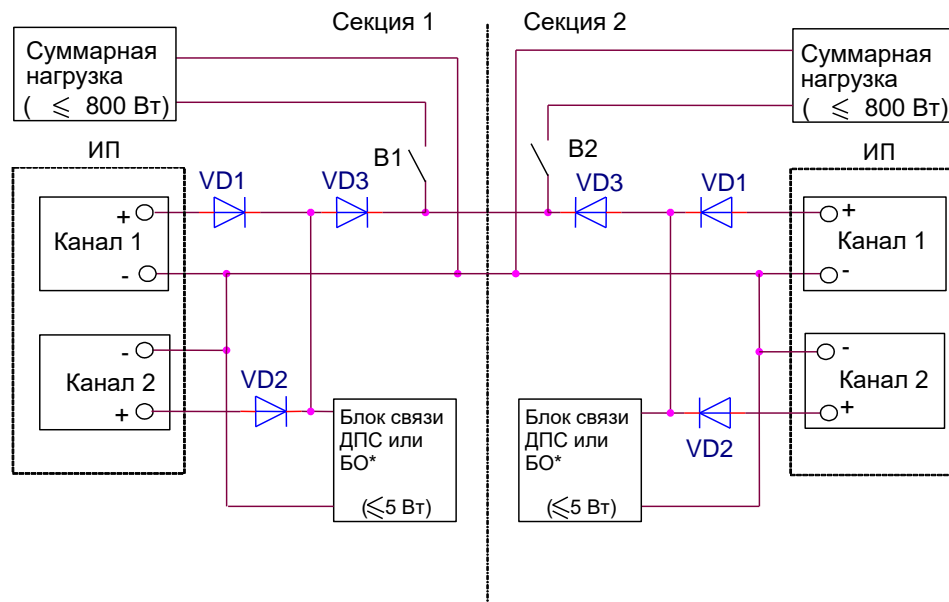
Секция 1

Секция 2

Суммарная нагрузка ( $\leqslant$ 800 Вт)

Суммарная нагрузка ( $\leqslant$ 800 Вт)

ИП

B1

B2

ИП

VD1

VD3

VD3

VD1

+

Канал 1

-

+

Канал 1

-

-

Канал 2

+

VD2

-

Канал 2

+

Блок связи ДПС или БО*

($\leqslant$5 Вт)

Блок связи ДПС или БО*

($\leqslant$5 Вт)

VD2